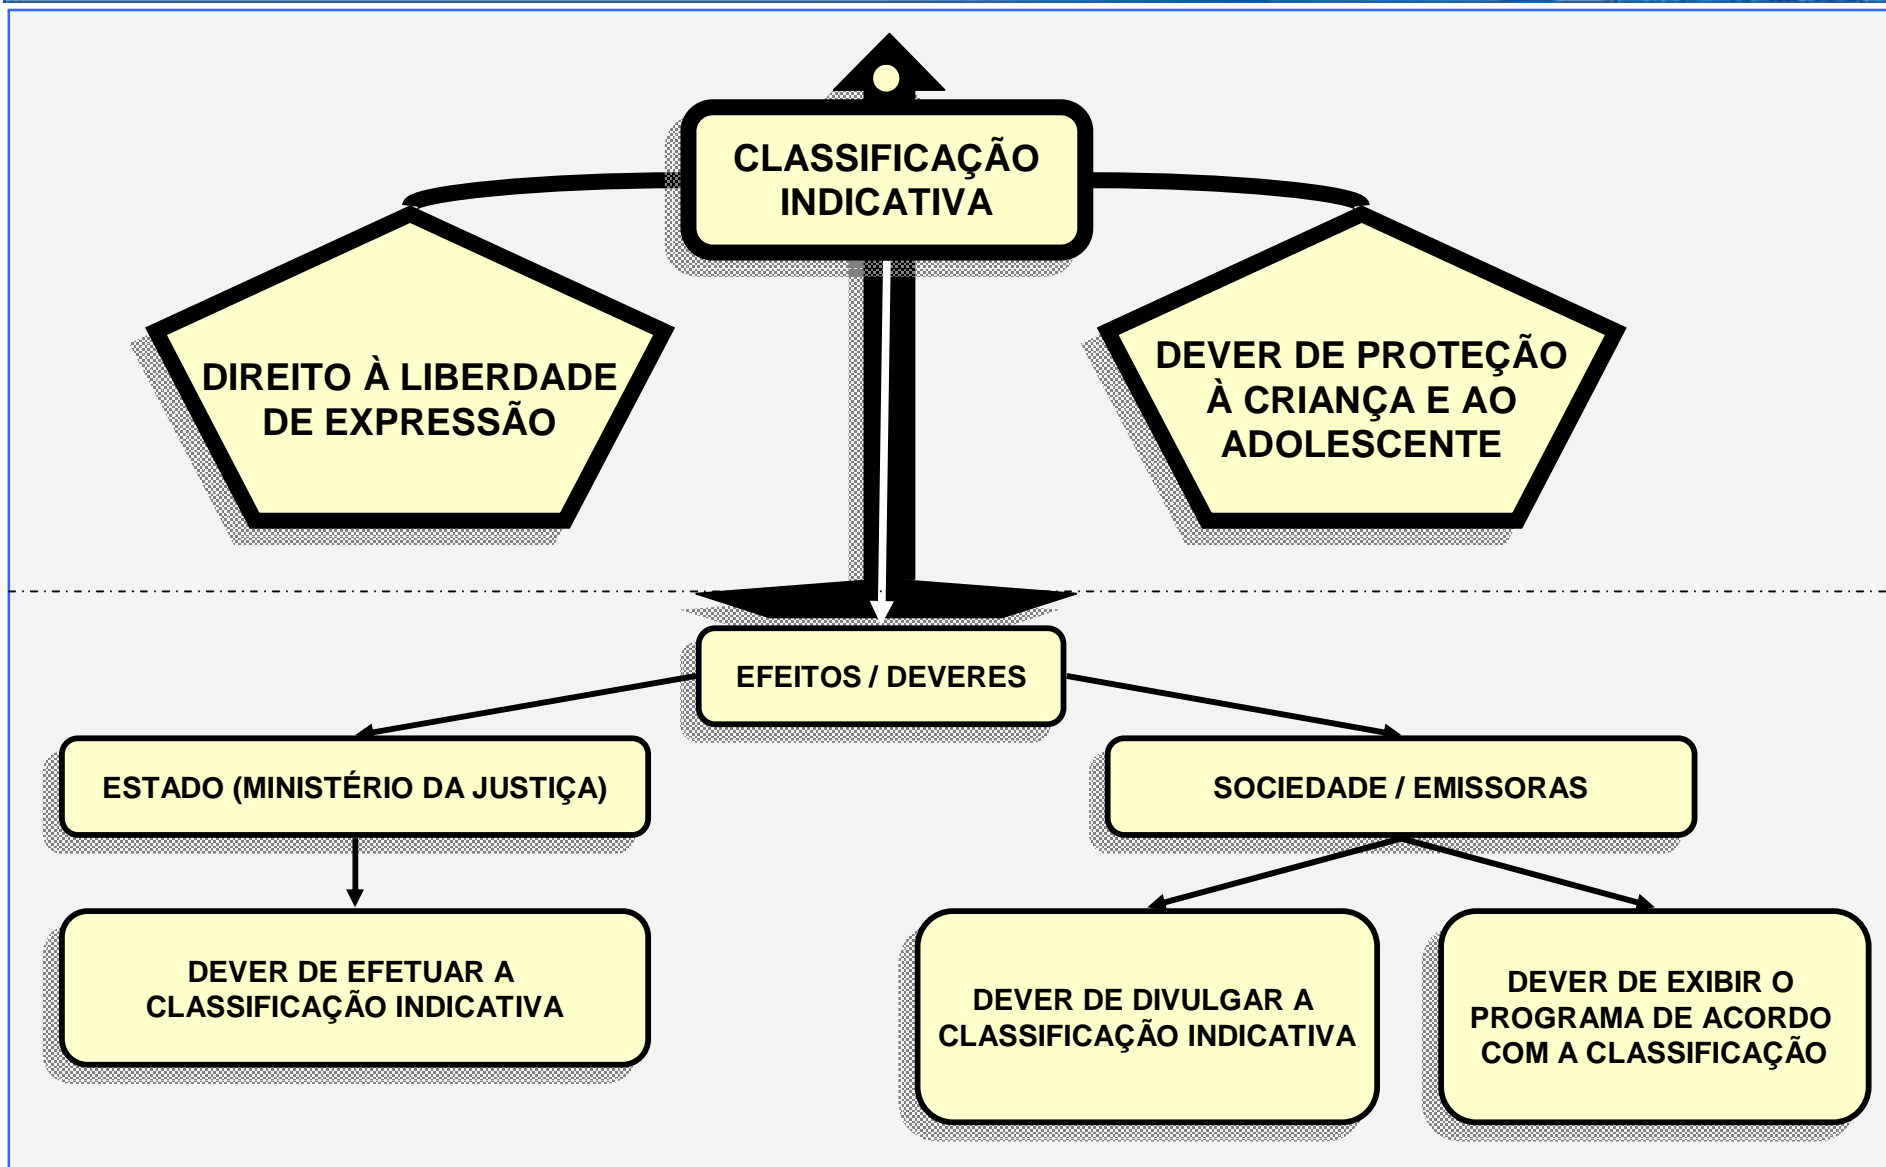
CLASSIFICAÇÃO INDICATIVA

DIREITO À LIBERDADE DE EXPRESSÃO

DEVER DE PROTEÇÃO À CRIANÇA E AO ADOLESCENTE

EFEITOS / DEVERES

ESTADO (MINISTÉRIO DA JUSTIÇA)

SOCIEDADE / EMISSORAS

DEVER DE EFETUAR A CLASSIFICAÇÃO INDICATIVA

DEVER DE DIVULGAR A CLASSIFICAÇÃO INDICATIVA

DEVER DE EXIBIR O PROGRAMA DE ACORDO COM A CLASSIFICAÇÃO